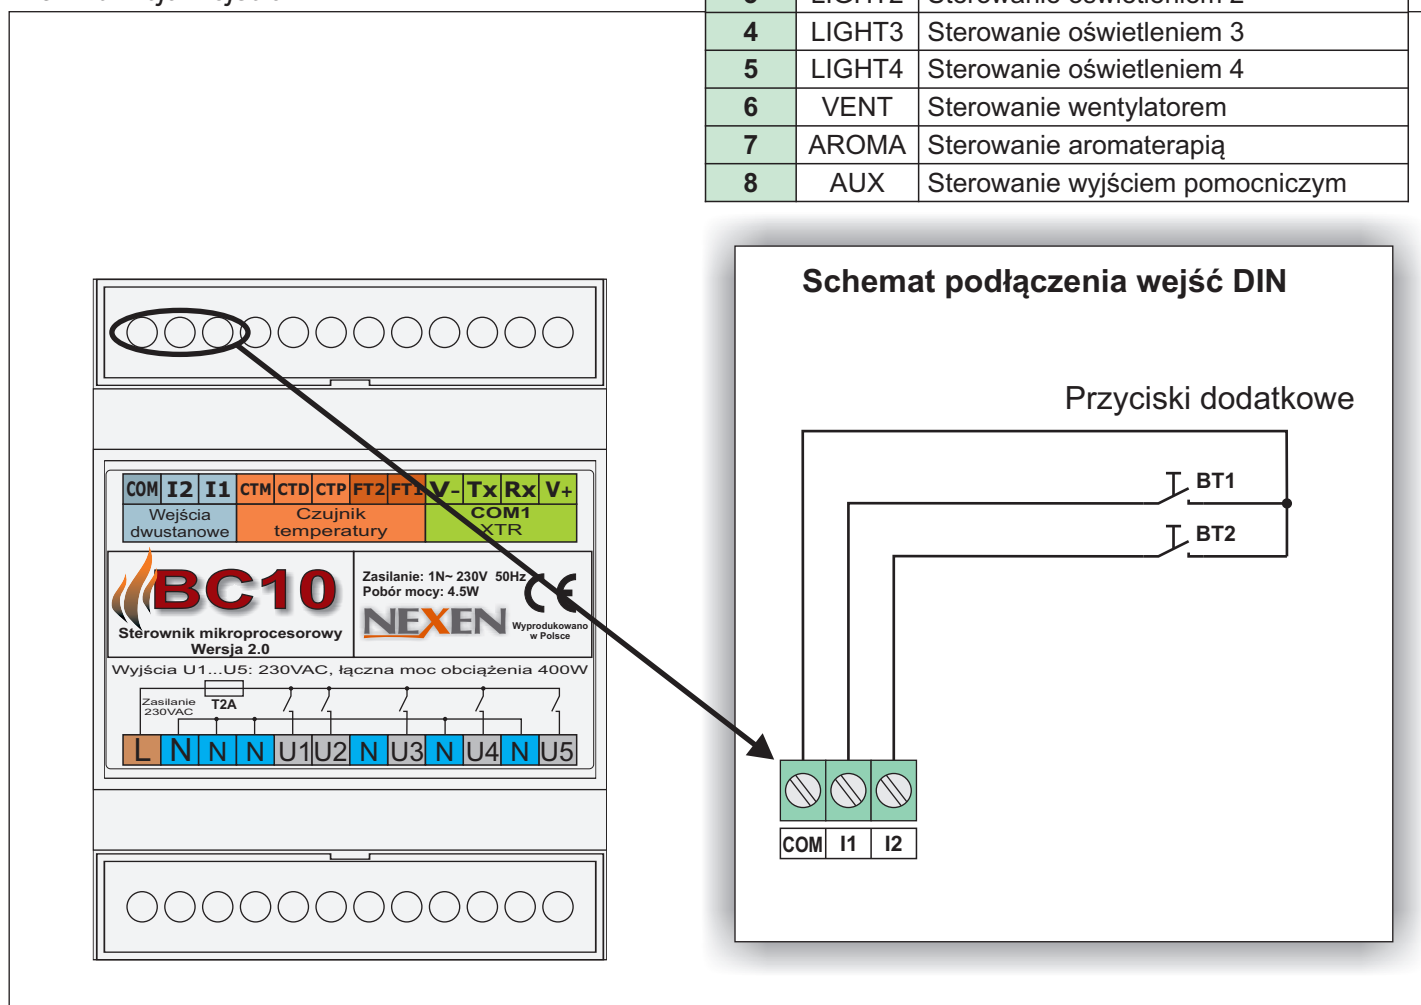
| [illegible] | LIGHT2 | Sterowanie oświetleniem 2 |
|---|---|---|
| 4 | LIGHT3 | Sterowanie oświetleniem 3 |
| 5 | LIGHT4 | Sterowanie oświetleniem 4 |
| 6 | VENT | Sterowanie wentylatorem |
| 7 | AROMA | Sterowanie aromaterapią |
| 8 | AUX | Sterowanie wyjściem pomocniczym |

COM I2 I1 CTM CTD CTP FT2 FT1 V- Tx Rx V+
Wejścia dwustanowe
Czujnik temperatury
COM1 XTR

BC10
Sterownik mikroprocesorowy
Wersja 2.0
Zasilanie: 1N~ 230V 50Hz
Pobór mocy: 4.5W
CE
NEXEN
Wyprodukowano w Polsce
Wyjścia U1...U5: 230VAC, łączna moc obciążenia 400W
Zasilanie 230VAC
T2A
L N N N U1 U2 N U3 N U4 N U5

Schemat podłączenia wejść DIN

Przyciski dodatkowe

BT1
BT2

COM I1 I2